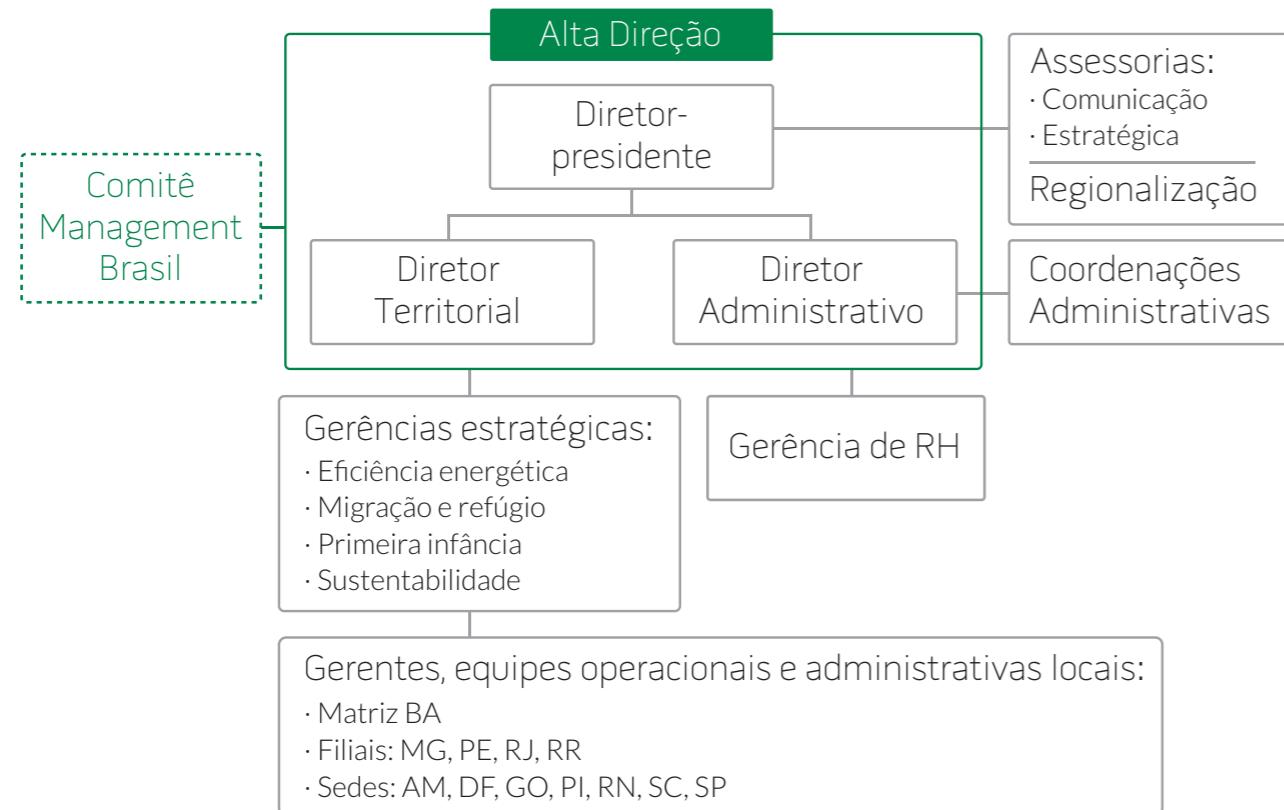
Alta Direção

Comitê Management Brasil

Diretor-presidente

Assessorias:
· Comunicação
· Estratégica

Regionalização

Diretor Territorial

Diretor Administrativo

Coordenações Administrativas

Gerências estratégicas:
· Eficiência energética
· Migração e refúgio
· Primeira infância
· Sustentabilidade

Gerência de RH

Gerentes, equipes operacionais e administrativas locais:
· Matriz BA
· Filiais: MG, PE, RJ, RR
· Sedes: AM, DF, GO, PI, RN, SC, SP